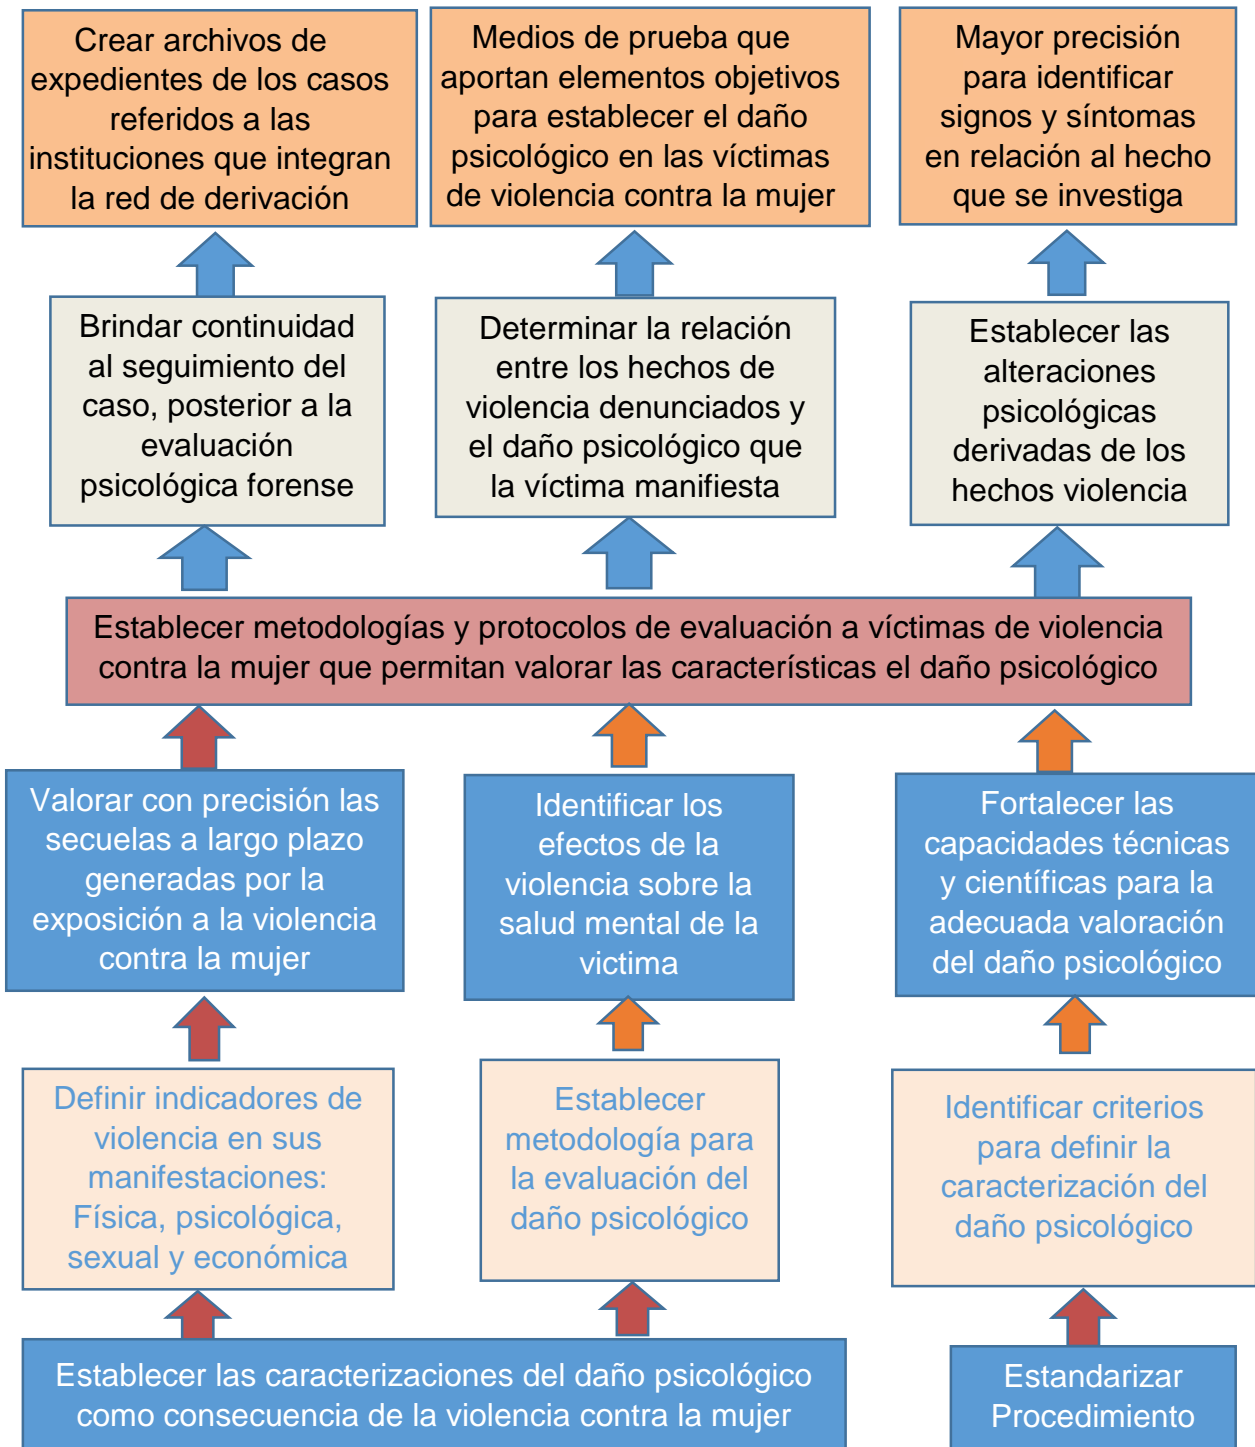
Crear archivos de expedientes de los casos referidos a las instituciones que integran la red de derivación

Medios de prueba que aportan elementos objetivos para establecer el daño psicológico en las víctimas de violencia contra la mujer

Mayor precisión para identificar signos y síntomas en relación al hecho que se investiga

Brindar continuidad al seguimiento del caso, posterior a la evaluación psicológica forense

Determinar la relación entre los hechos de violencia denunciados y el daño psicológico que la víctima manifiesta

Establecer las alteraciones psicológicas derivadas de los hechos violencia

Establecer metodologías y protocolos de evaluación a víctimas de violencia contra la mujer que permitan valorar las características el daño psicológico

Valorar con precisión las secuelas a largo plazo generadas por la exposición a la violencia contra la mujer

Identificar los efectos de la violencia sobre la salud mental de la victima

Fortalecer las capacidades técnicas y científicas para la adecuada valoración del daño psicológico

Definir indicadores de violencia en sus manifestaciones: Física, psicológica, sexual y económica

Establecer metodología para la evaluación del daño psicológico

Identificar criterios para definir la caracterización del daño psicológico

Establecer las caracterizaciones del daño psicológico como consecuencia de la violencia contra la mujer

Estandarizar Procedimiento